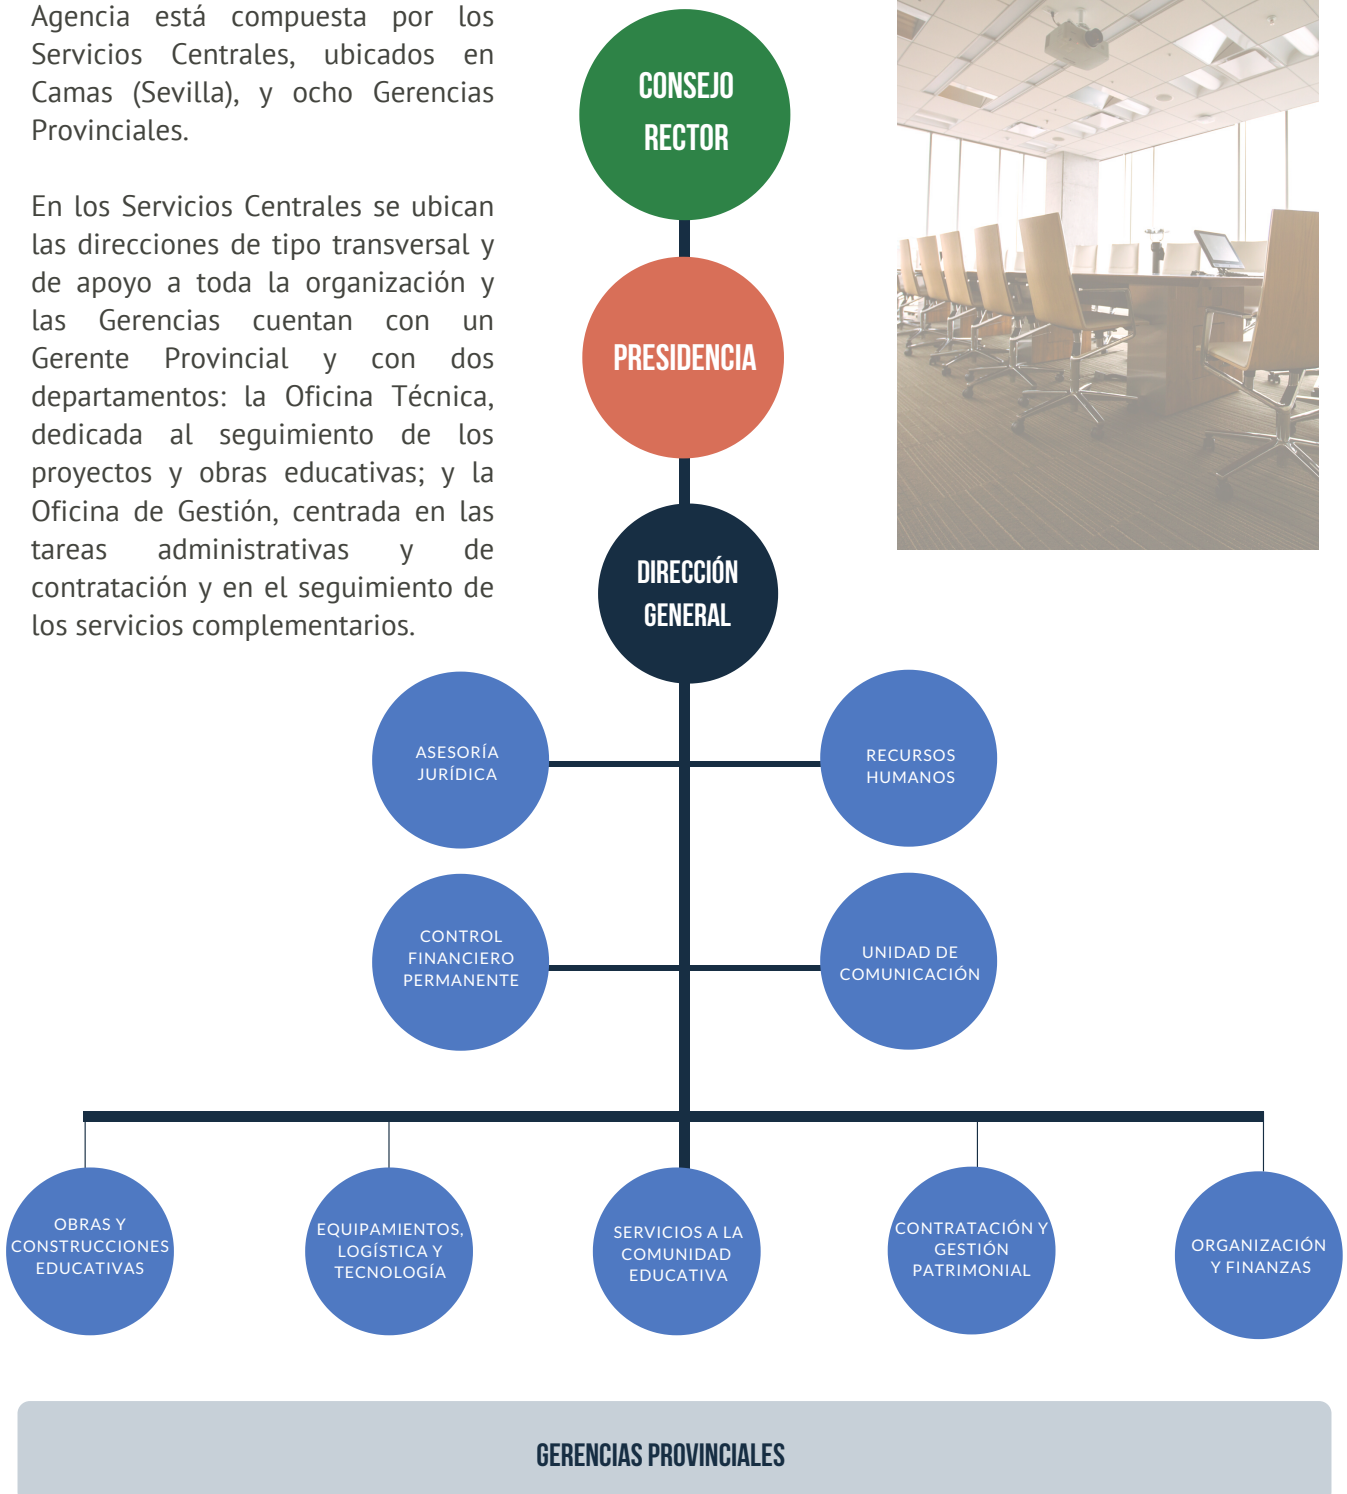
Agencia está compuesta por los Servicios Centrales, ubicados en Camas (Sevilla), y ocho Gerencias Provinciales.

En los Servicios Centrales se ubican las direcciones de tipo transversal y de apoyo a toda la organización y las Gerencias cuentan con un Gerente Provincial y con dos departamentos: la Oficina Técnica, dedicada al seguimiento de los proyectos y obras educativas; y la Oficina de Gestión, centrada en las tareas administrativas y de contratación y en el seguimiento de los servicios complementarios.

CONSEJO RECTOR

PRESIDENCIA

DIRECCIÓN GENERAL

ASESORÍA JURÍDICA

RECURSOS HUMANOS

CONTROL FINANCIERO PERMANENTE

UNIDAD DE COMUNICACIÓN

OBRAS Y CONSTRUCCIONES EDUCATIVAS

EQUIPAMIENTOS, LOGÍSTICA Y TECNOLOGÍA

SERVICIOS A LA COMUNIDAD EDUCATIVA

CONTRATACIÓN Y GESTIÓN PATRIMONIAL

ORGANIZACIÓN Y FINANZAS

GERENCIAS PROVINCIALES